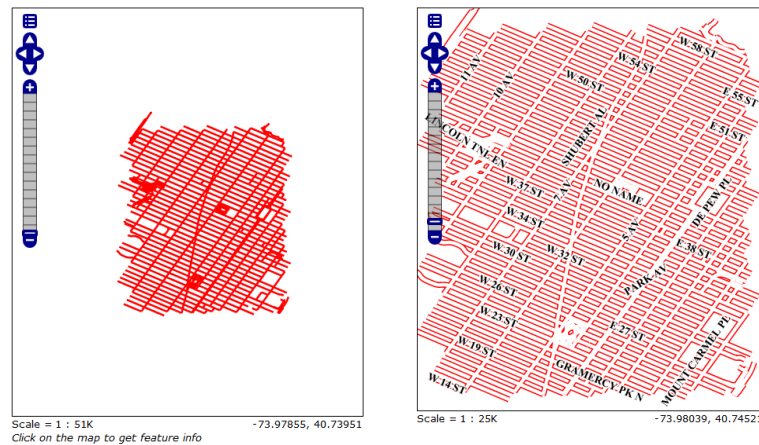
Scale = 1 : 51K
-73.97855, 40.73951
Click on the map to get feature info

W 58 ST
W 54 ST
E 55 ST
11 AV
10 AV
W 50 ST
E 51 ST
LINCOLN TNL EN
SHUBERT AL
W 37 ST
7 AV
NO NAME
DE PEW PL
W 34 ST
5 AV
W 30 ST
W 32 ST
E 38 ST
PARK AV
W 26 ST
W 23 ST
E 27 ST
MOUNT CARMEL PL
W 19 ST
GRAMERCY PK N
W 14 ST
Scale = 1 : 25K
-73.98039, 40.7452